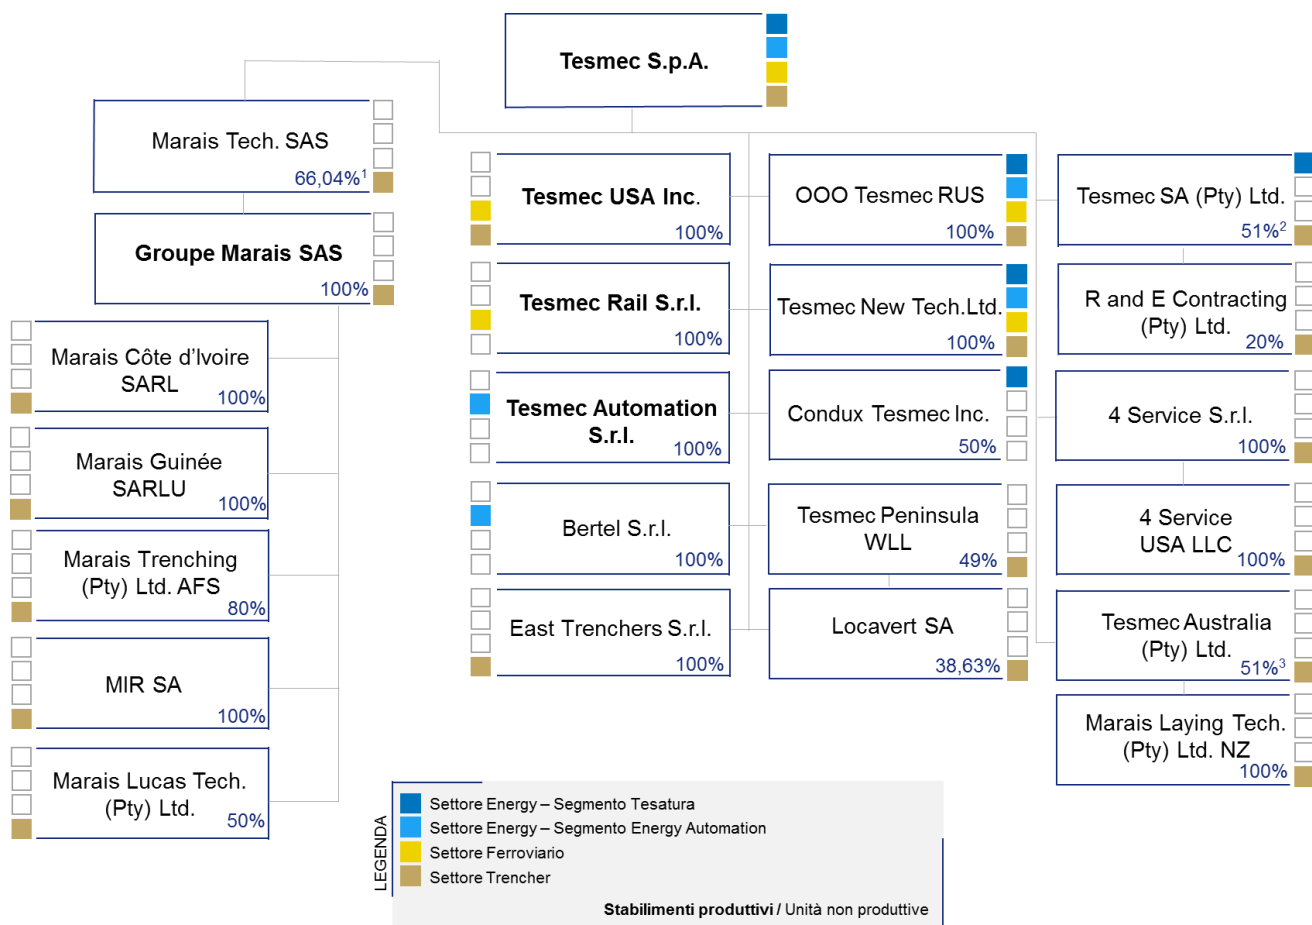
Tesmec S.p.A.

Marais Tech. SAS
66,04%$^1$

Groupe Marais SAS
100%

Marais Côte d'Ivoire SARL
100%

Marais Guinée SARLU
100%

Marais Trenching (Pty) Ltd. AFS
80%

MIR SA
100%

Marais Lucas Tech. (Pty) Ltd.
50%

Tesmec USA Inc.
100%

Tesmec Rail S.r.l.
100%

Tesmec Automation S.r.l.
100%

Bertel S.r.l.
100%

East Trenchers S.r.l.
100%

OOO Tesmec RUS
100%

Tesmec New Tech.Ltd.
100%

Condux Tesmec Inc.
50%

Tesmec Peninsula WLL
49%

Locavert SA
38,63%

Tesmec SA (Pty) Ltd.
51%$^2$

R and E Contracting (Pty) Ltd.
20%

4 Service S.r.l.
100%

4 Service USA LLC
100%

Tesmec Australia (Pty) Ltd.
51%$^3$

Marais Laying Tech. (Pty) Ltd. NZ
100%

LEGENDA
Settore Energy – Segmento Tesatura
Settore Energy – Segmento Energy Automation
Settore Ferroviario
Settore Trencher
Stabilimenti produttivi / Unità non produttive